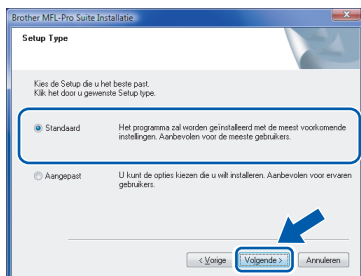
Brother MFL-Pro Suite Installatie

Setup Type

Kies de Setup die u het beste past.
Klik het door u gewenste Setup type.

Standaard

Het programma zal worden geïnstalleerd met de meest voorkomende instellingen. Aanbevolen voor de meeste gebruikers.

Aangepast

U kunt de opties kiezen die u wilt installeren. Aanbevolen voor ervaren gebruikers.

< Vorige

Volgende >

Annuleren